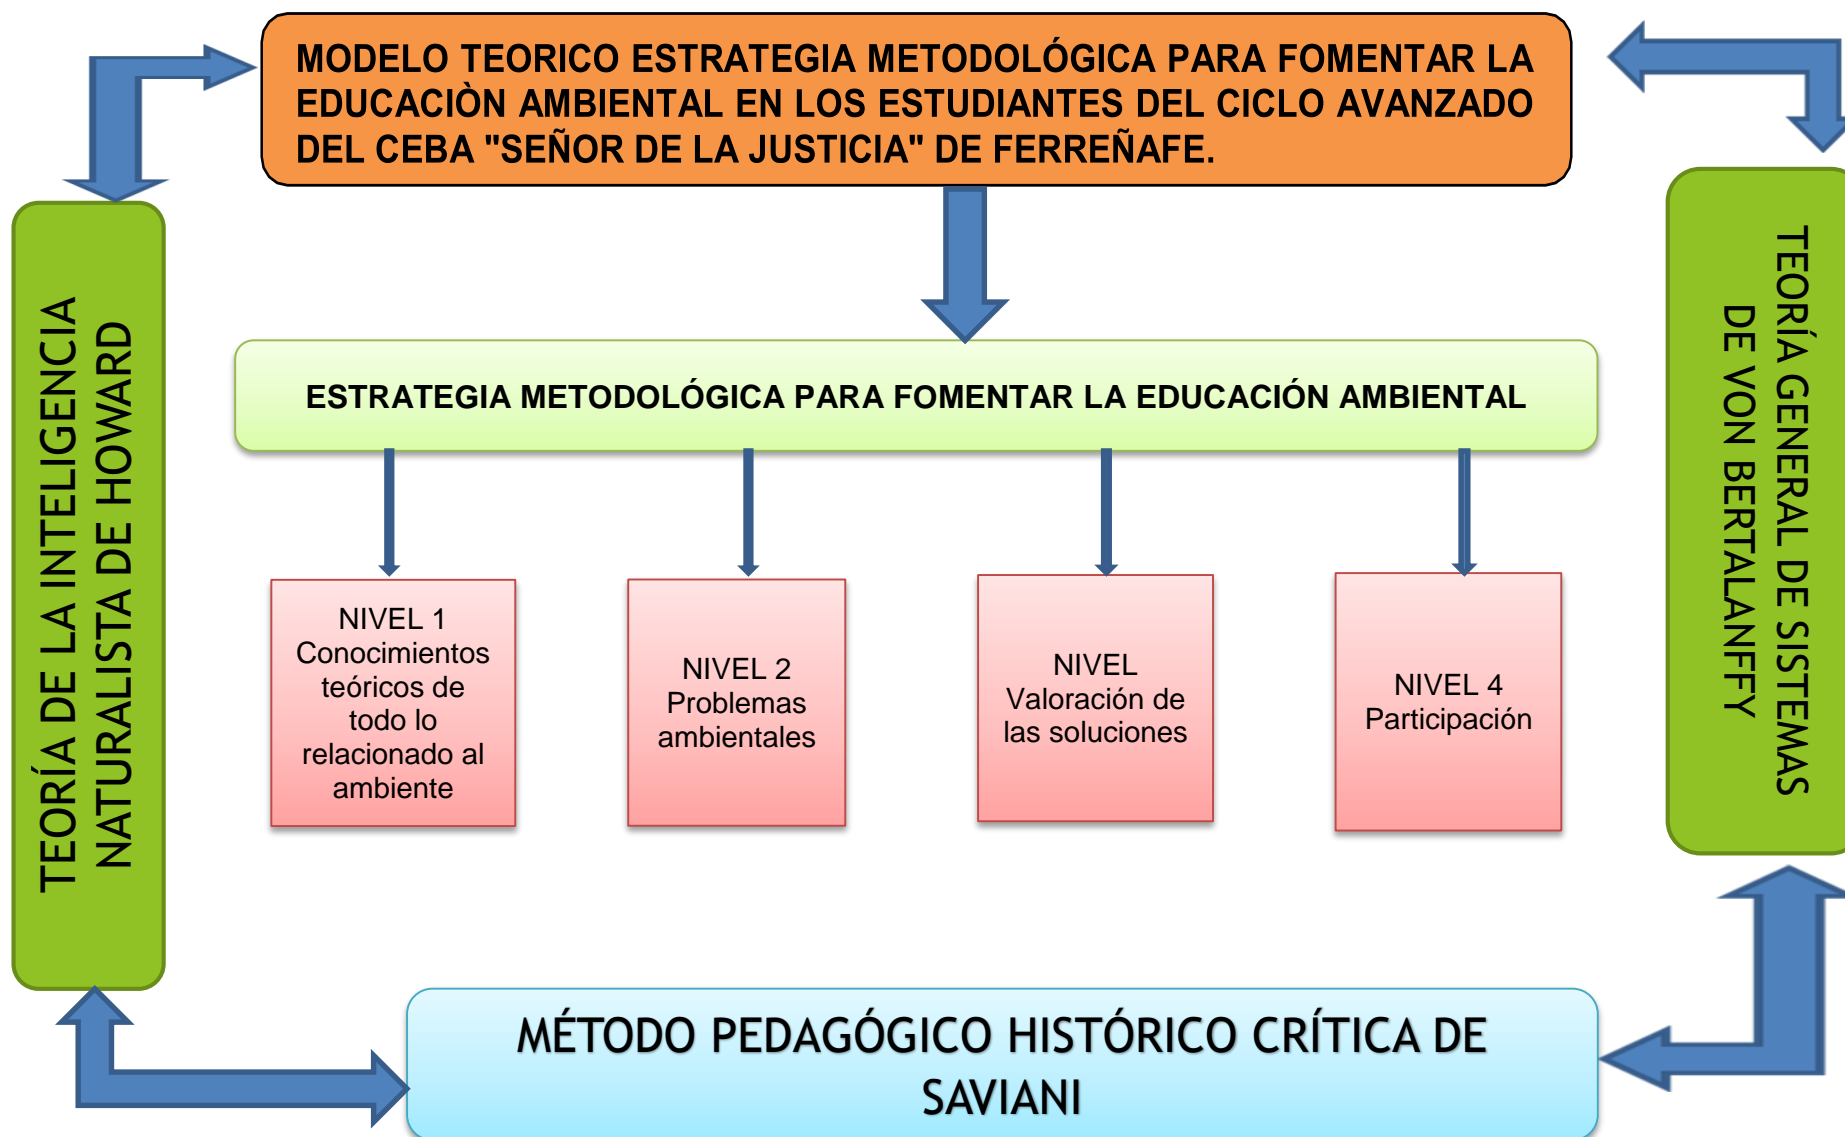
MODELO TEORICO ESTRATEGIA METODOLÓGICA PARA FOMENTAR LA EDUCACIÒN AMBIENTAL EN LOS ESTUDIANTES DEL CICLO AVANZADO DEL CEBA "SEÑOR DE LA JUSTICIA" DE FERREÑAFE.

TEORÍA DE LA INTELIGENCIA NATURALISTA DE HOWARD

TEORÍA GENERAL DE SISTEMAS DE VON BERTALANFFY

ESTRATEGIA METODOLÓGICA PARA FOMENTAR LA EDUCACIÓN AMBIENTAL

NIVEL 1 Conocimientos teóricos de todo lo relacionado al ambiente

NIVEL 2 Problemas ambientales

NIVEL Valoración de las soluciones

NIVEL 4 Participación

MÉTODO PEDAGÓGICO HISTÓRICO CRÍTICA DE SAVIANI